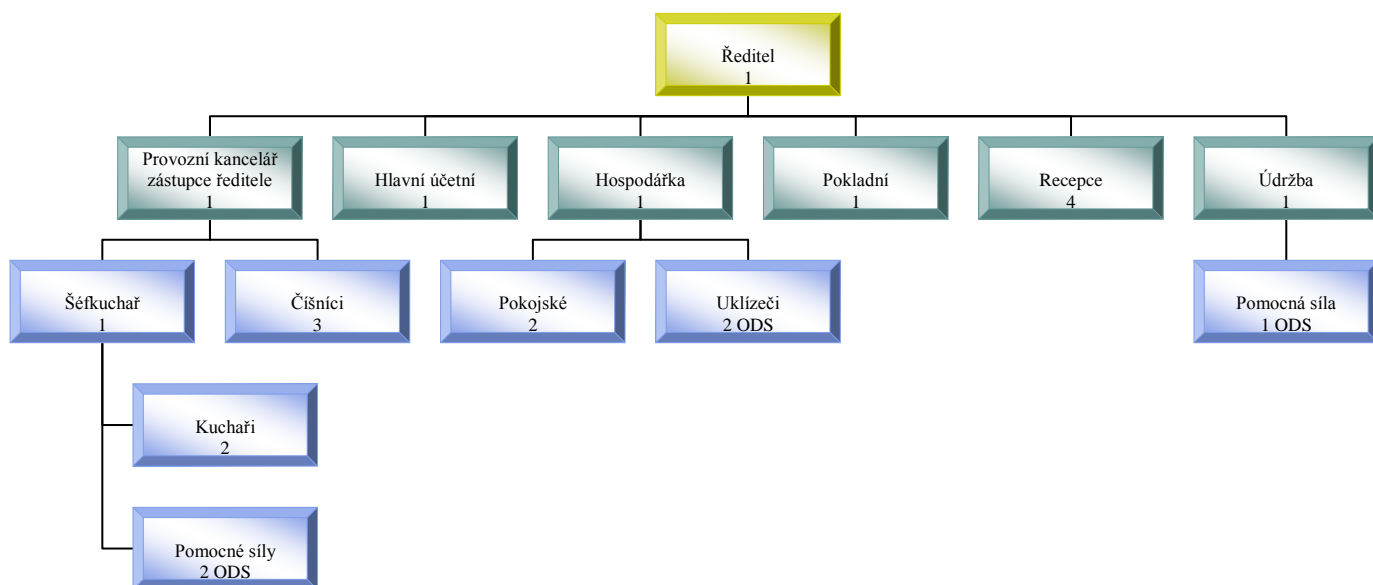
Ředitel
1

Provozní kancelář zástupce ředitele
1

Hlavní účetní
1

Hospodářka
1

Pokladní
1

Recepce
4

Údržba
1

Šéfkuchař
1

Číšníci
3

Pokojské
2

Uklízeči
2 ODS

Pomocná síla
1 ODS

Kuchaři
2

Pomocné síly
2 ODS